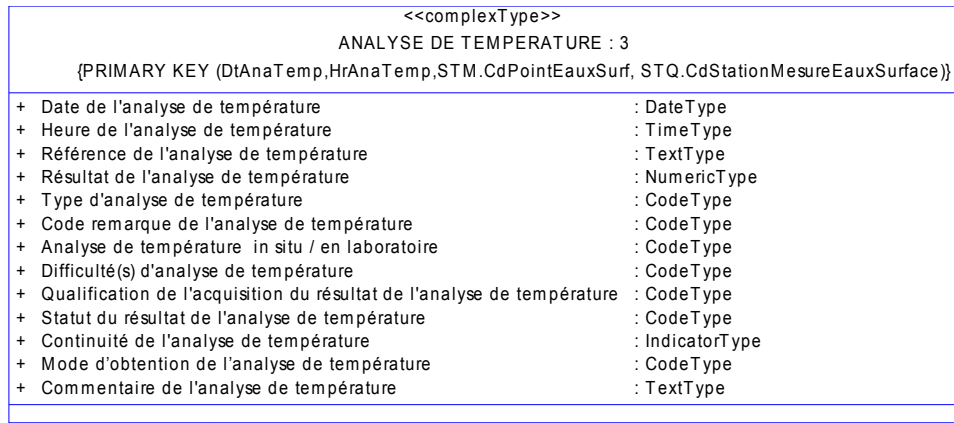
<<complexType>>
ANALYSE DE TEMPERATURE : 3
{PRIMARY KEY (DtAnaTemp,HrAnaTemp,STM.CdPointEauxSurf, STQ.CdStationMesureEauxSurface)}

+ Date de l'analyse de température : DateType
+ Heure de l'analyse de température : TimeType
+ Référence de l'analyse de température : TextType
+ Résultat de l'analyse de température : NumericType
+ Type d'analyse de température : CodeType
+ Code remarque de l'analyse de température : CodeType
+ Analyse de température in situ / en laboratoire : CodeType
+ Difficulté(s) d'analyse de température : CodeType
+ Qualification de l'acquisition du résultat de l'analyse de température : CodeType
+ Statut du résultat de l'analyse de température : CodeType
+ Continuité de l'analyse de température : IndicatorType
+ Mode d'obtention de l'analyse de température : CodeType
+ Commentaire de l'analyse de température : TextType